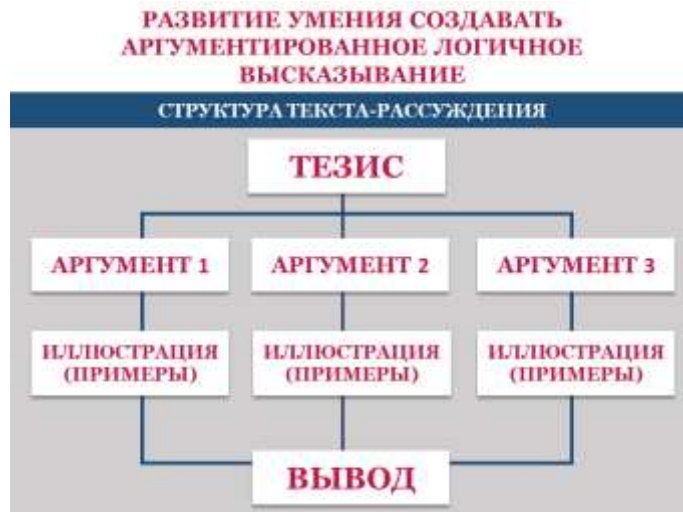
РАЗВИТИЕ УМЕНИЯ СОЗДАВАТЬ АРГУМЕНТИРОВАННОЕ ЛОГИЧНОЕ ВЫСКАЗЫВАНИЕ

СТРУКТУРА ТЕКСТА-РАССУЖДЕНИЯ

ТЕЗИС

АРГУМЕНТ 1

АРГУМЕНТ 2

АРГУМЕНТ 3

ИЛЛЮСТРАЦИЯ (ПРИМЕРЫ)

ИЛЛЮСТРАЦИЯ (ПРИМЕРЫ)

ИЛЛЮСТРАЦИЯ (ПРИМЕРЫ)

ВЫВОД